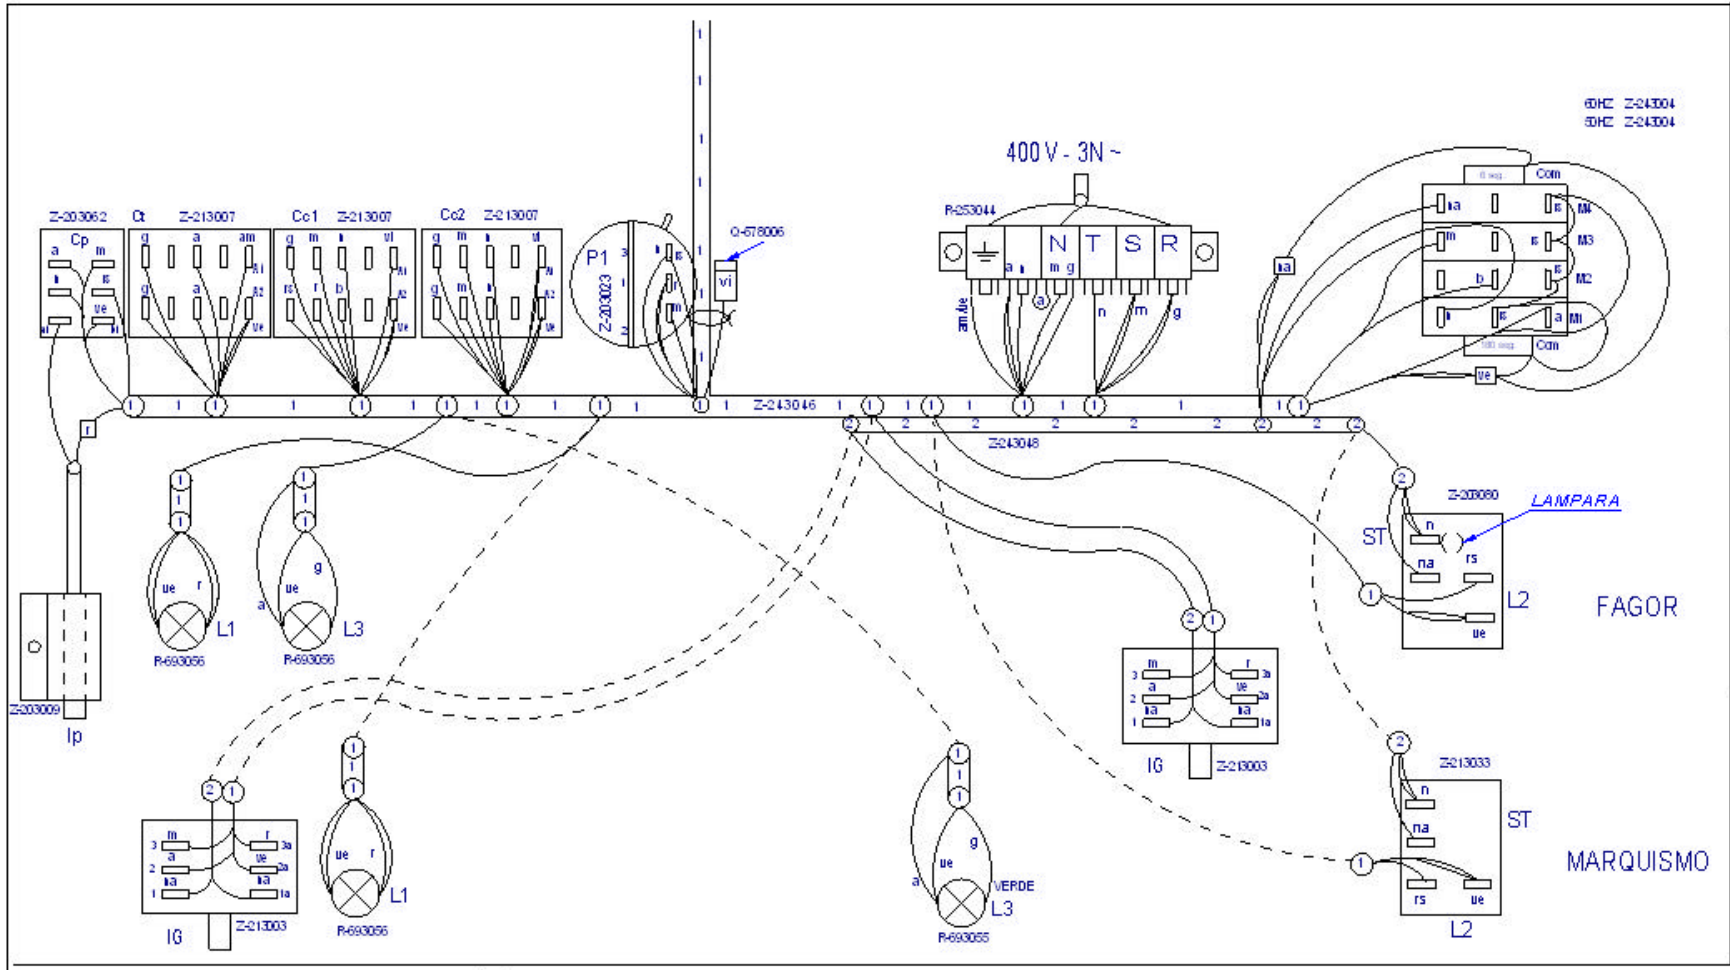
60HZ Z-243004
50HZ Z-243004

400 V - 3N ~

Z-203062 Cp a m ia rs ue ui

Ct Z-213007 g a am A1 A2 ue

Cc1 Z-213007 g m ia vi rs r b A1 A2 ue

Cc2 Z-213007 g m ia vi A1 A2 ue

P1 Z-203023

Q-578006 vi

R-253044 N T S R a m g am/ue n m g

Com M4 M3 M2 M1 ia m rs b a ue

Z-243046

Z-243048

1 1 1 1 1 1 1 1 1 1 1 1 1 1 2 2 2 2 2 2 2 2

ue r L1 R-693056

ue g a L3 R-693056

Z-203009 Ip

Z-203080 LAMPARA ST n na rs ue L2

FAGOR

IG Z-213003 m a na r ve na 3a 2a 1a 3 2 1

IG Z-213003 m a na r ve na 3a 2a 1a 3 2 1

ue r L1 R-693056

ue g a VERDE L3 R-693055

Z-213033 ST n na rs ue L2

MARQUISMO